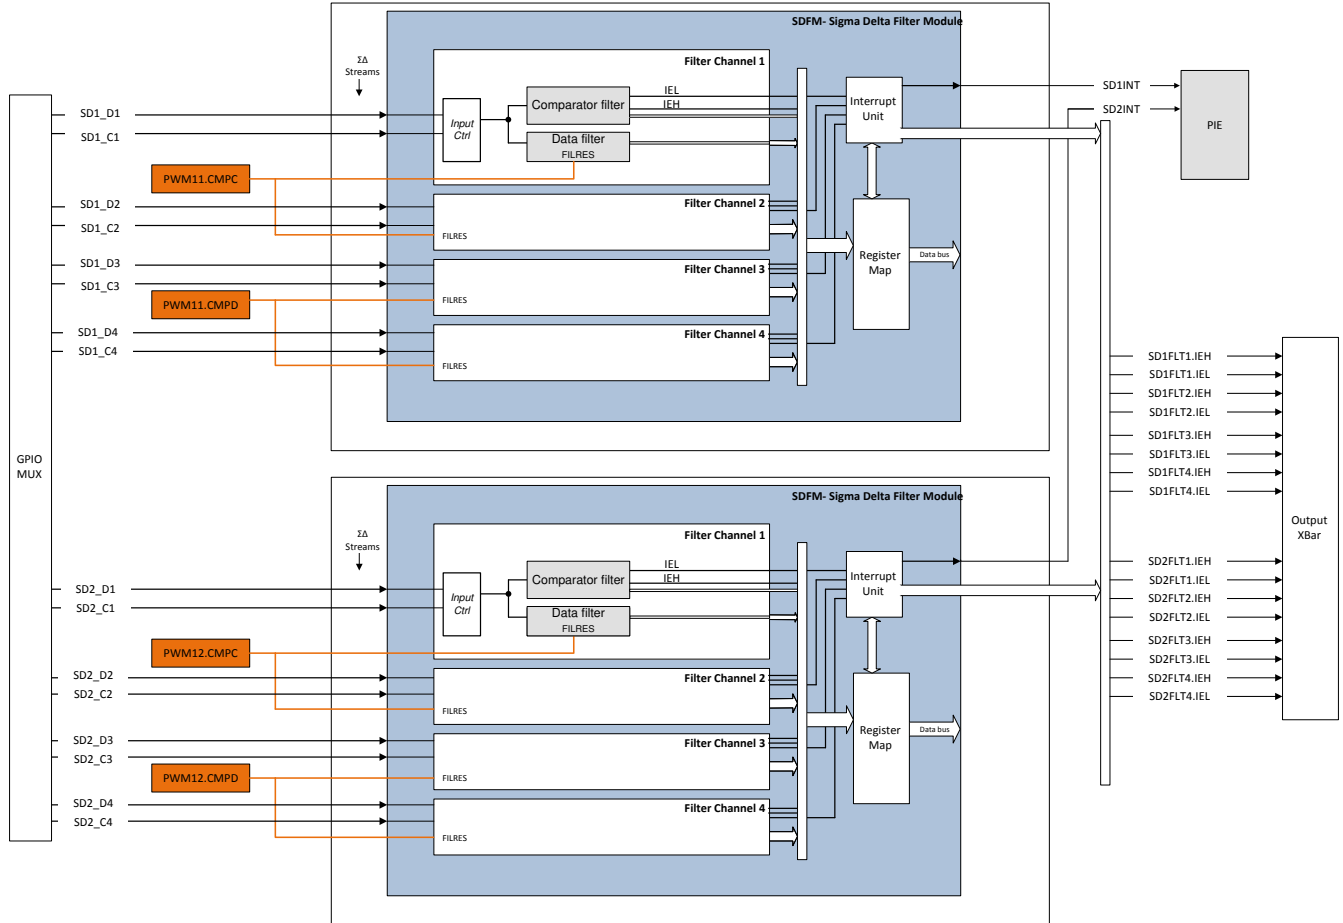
SDFM- Sigma Delta Filter Module

ΣΔ
Streams

Filter Channel 1

Input
Ctrl

Comparator filter

IEL
IEH

Data filter
FILRES

Interrupt
Unit

SD1INT
SD2INT

PIE

GPIO
MUX

SD1_D1
SD1_C1
PWM11.CMPC
SD1_D2
SD1_C2
Filter Channel 2
FILRES
SD1_D3
SD1_C3
Filter Channel 3
PWM11.CMPD
FILRES
SD1_D4
SD1_C4
Filter Channel 4
FILRES

Register
Map

Data bus

SD1FLT1.IEH
SD1FLT1.IEL
SD1FLT2.IEH
SD1FLT2.IEL
SD1FLT3.IEH
SD1FLT3.IEL
SD1FLT4.IEH
SD1FLT4.IEL

Output
XBar

SDFM- Sigma Delta Filter Module

ΣΔ
Streams

Filter Channel 1

Input
Ctrl

Comparator filter

IEL
IEH

Data filter
FILRES

Interrupt
Unit

SD2_D1
SD2_C1
PWM12.CMPC
SD2_D2
SD2_C2
Filter Channel 2
FILRES
SD2_D3
SD2_C3
Filter Channel 3
PWM12.CMPD
FILRES
SD2_D4
SD2_C4
Filter Channel 4
FILRES

Register
Map

Data bus

SD2FLT1.IEH
SD2FLT1.IEL
SD2FLT2.IEH
SD2FLT2.IEL
SD2FLT3.IEH
SD2FLT3.IEL
SD2FLT4.IEH
SD2FLT4.IEL